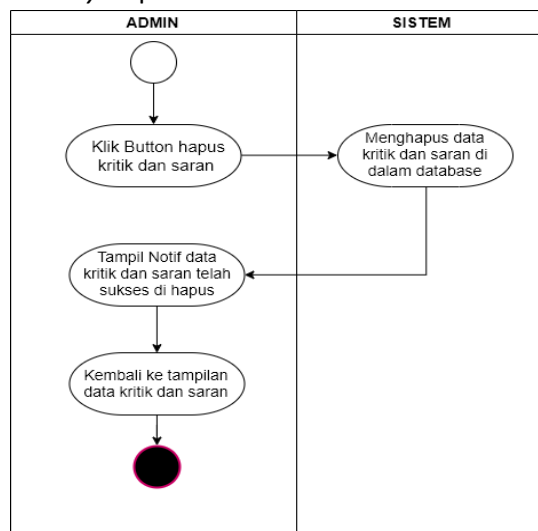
| ADMIN | SISTEM |
|---|---|

Klik Button hapus kritik dan saran

Menghapus data kritik dan saran di dalam database

Tampil Notif data kritik dan saran telah sukses di hapus

Kembali ke tampilan data kritik dan saran